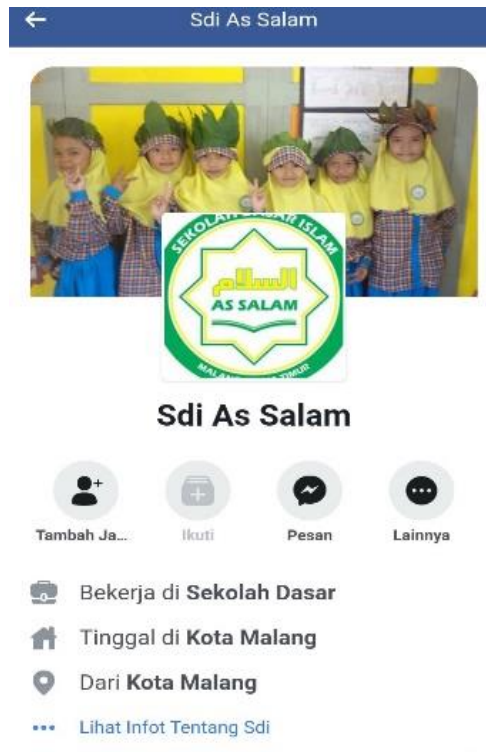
Sdi As Salam

SEKOLAH DASAR ISLAM
السلام
AS SALAM
MALANG JAWA TIMUR

Sdi As Salam

Tambah Ja...
Ikuti
Pesan
Lainnya

Bekerja di Sekolah Dasar
Tinggal di Kota Malang
Dari Kota Malang
Lihat Infot Tentang Sdi